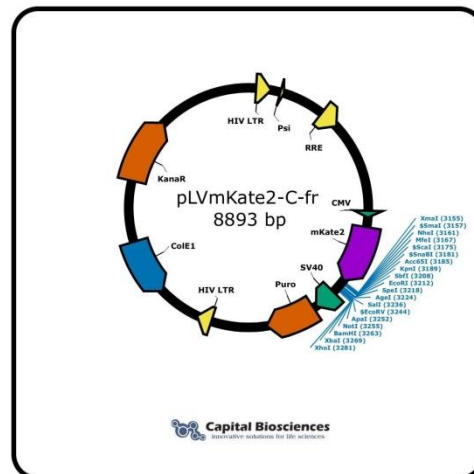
HIV LTR
Psi
RRE
KanaR
pLVmKate2-C-fr
8893 bp
CMV
mKate2
ColE1
SV40
Puro
HIV LTR
XmaI (3155)
$SmaI (3157)
NheI (3161)
MfeI (3167)
$ScaI (3175)
$SnaBI (3181)
Acc65I (3185)
KpnI (3189)
SbfI (3208)
EcoRI (3212)
SpeI (3218)
AgeI (3224)
SalI (3236)
$EcoRV (3244)
ApaI (3252)
NotI (3255)
BamHI (3263)
XbaI (3269)
XhoI (3281)
Capital Biosciences
innovative solutions for life sciences